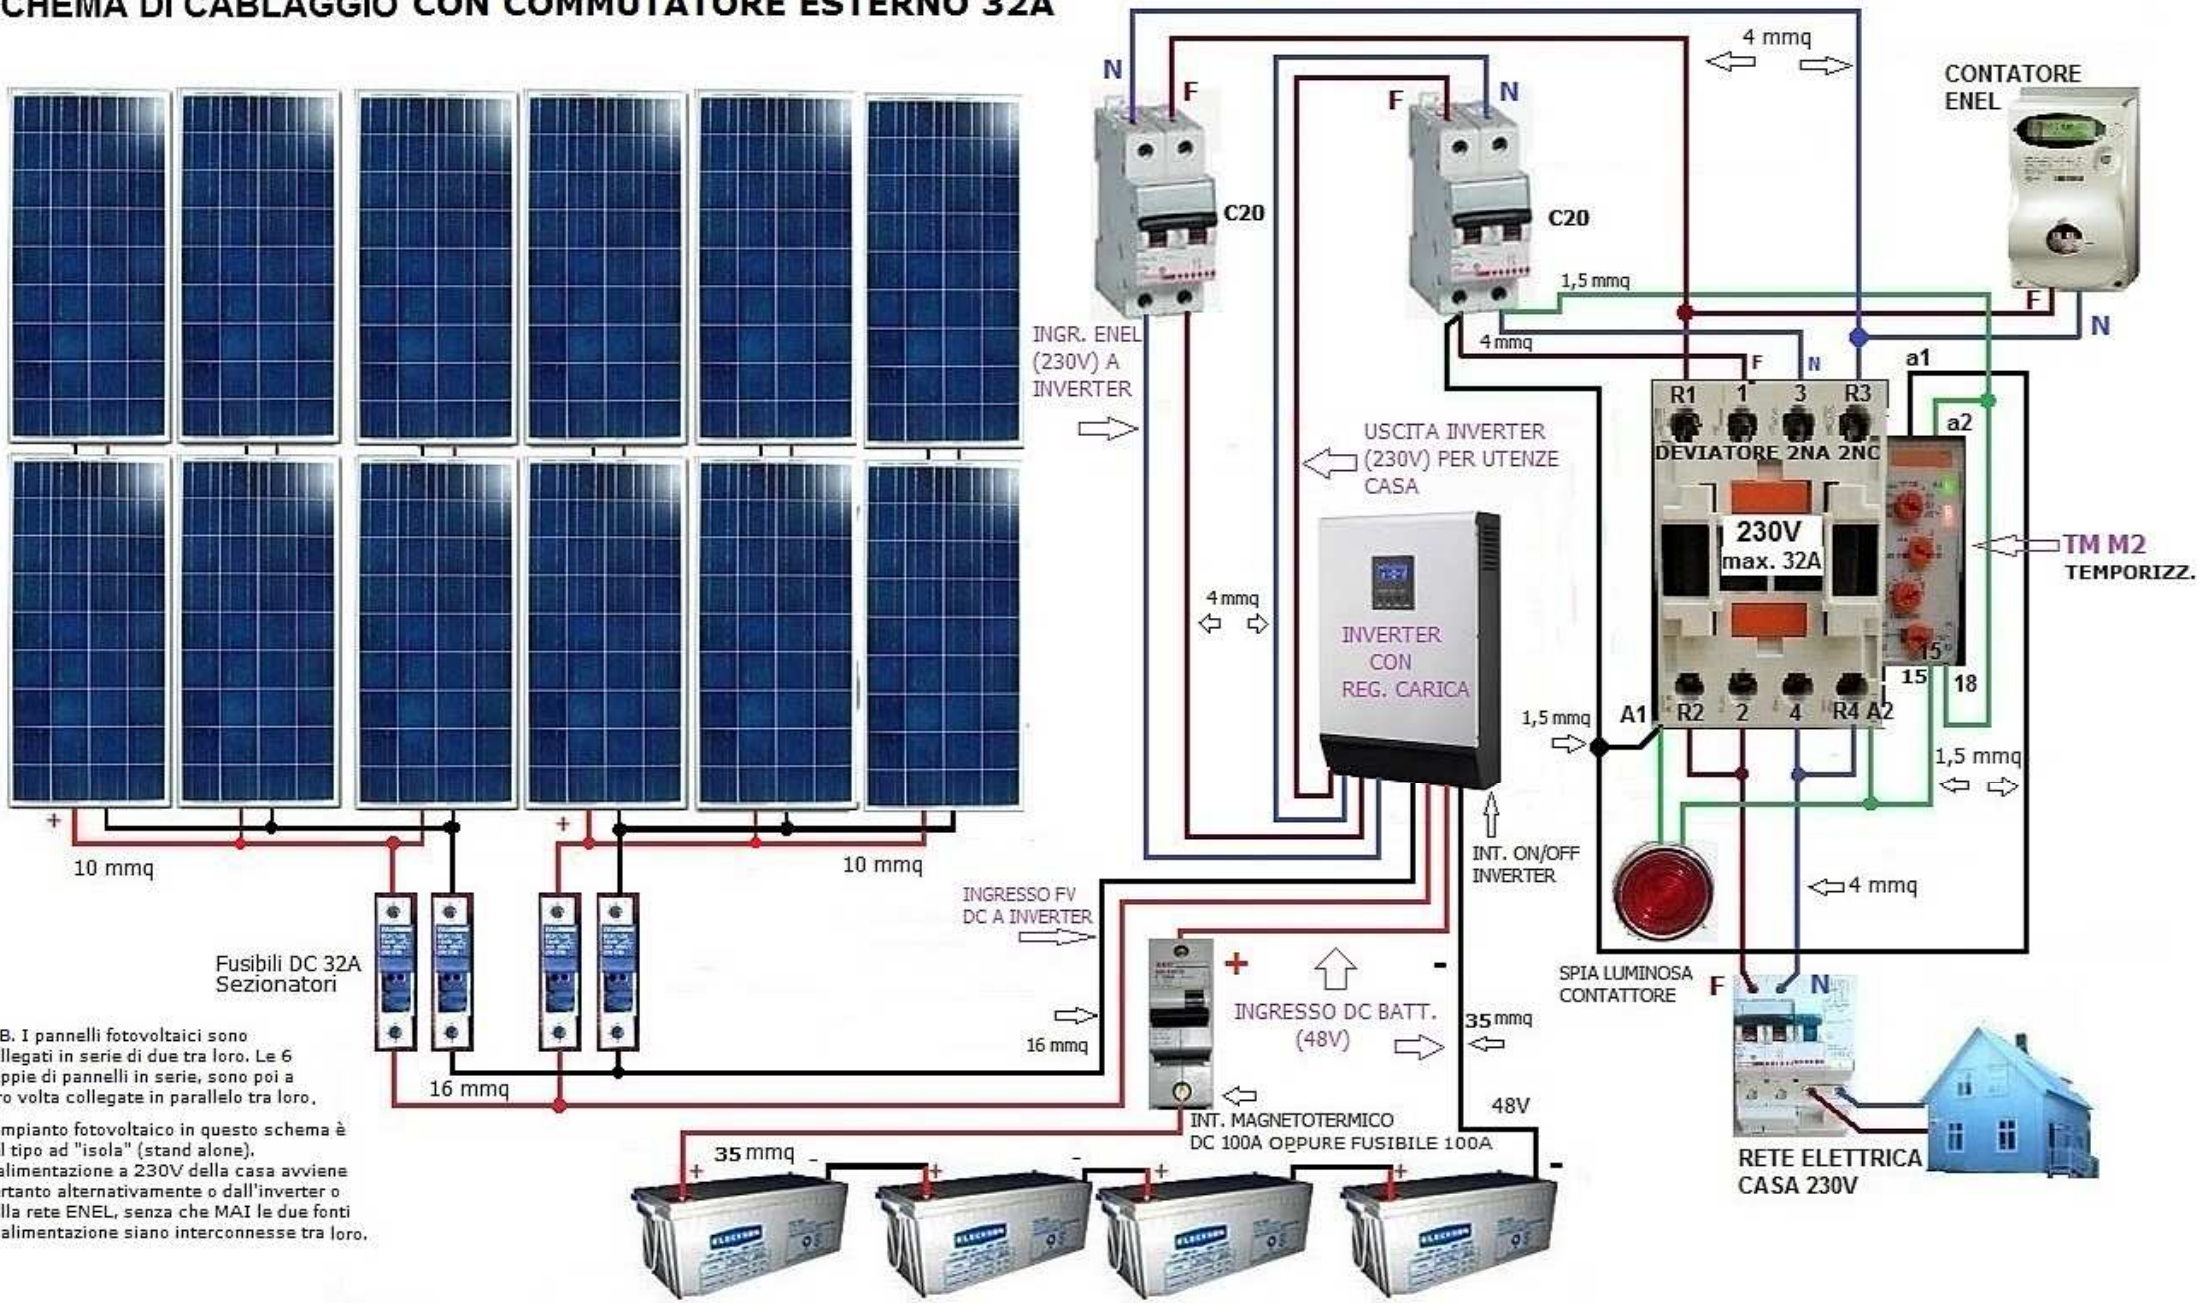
CHEMA DI CABLAGGIO CON COMMUTATORE ESTERNO 32A

N F C20
F N C20
4 mmq
CONTATORE ENEL
1,5 mmq
F
N
4 mmq
F N
a1
R1 1 3 R3
a2
DEVIATORE 2NA 2NC
INGR. ENEL (230V) A INVERTER
USCITA INVERTER (230V) PER UTENZE CASA
230V max. 32A
TM M2 TEMPORIZZ.
4 mmq
INVERTER CON REG. CARICA
15
15 18
1,5 mmq
A1 R2 2 4 R4 A2
1,5 mmq
+ 10 mmq
+ 10 mmq
INT. ON/OFF INVERTER
4 mmq
INGRESSO FV DC A INVERTER
Fusibili DC 32A Sezionatori
+ -
INGRESSO DC BATT. (48V)
SPIA LUMINOSA CONTATTORE
F N
16 mmq
35 mmq
16 mmq
B. I pannelli fotovoltaici sono llegati in serie di due tra loro. Le 6 ppie di pannelli in serie, sono poi a ro volta collegate in parallelo tra loro.

mpianto fotovoltaico in questo schema è l tipo ad "isola" (stand alone). alimentazione a 230V della casa avviene rtanto alternativamente o dall'inverter o lla rete ENEL, senza che MAI le due fonti alimentazione siano interconnesse tra loro.

48V
INT. MAGNETOTERMICO DC 100A OPPURE FUSIBILE 100A
35 mmq
+ - + - + - + -
RETE ELETTRICA CASA 230V